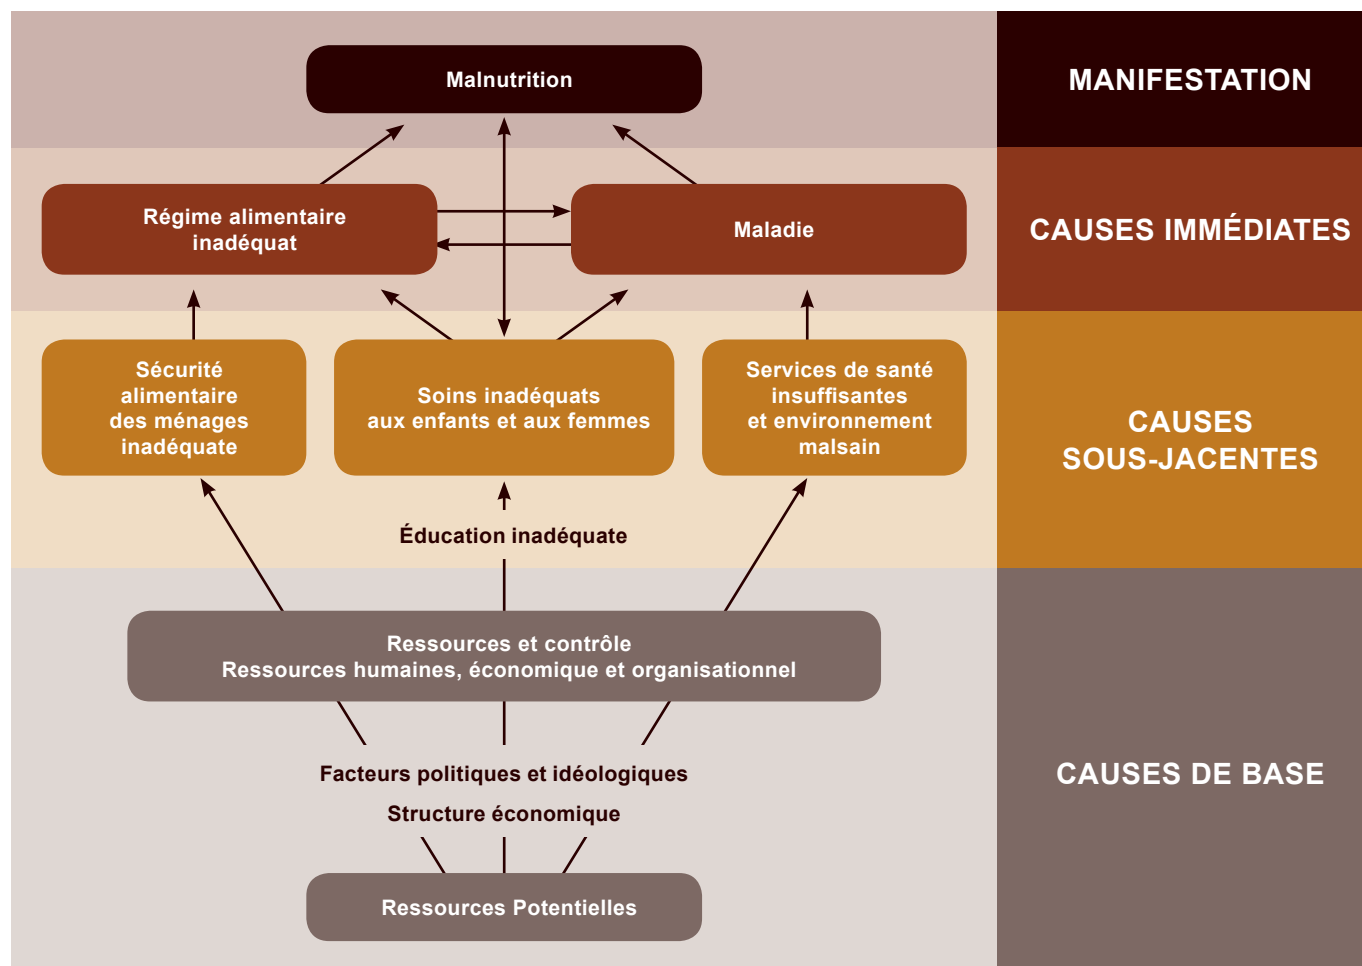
Malnutrition

MANIFESTATION

Régime alimentaire inadéquat

Maladie

CAUSES IMMÉDIATES

Sécurité alimentaire des ménages inadéquate

Soins inadéquats aux enfants et aux femmes

Services de santé insuffisantes et environnement malsain

CAUSES SOUS-JACENTES

Éducation inadéquate

Ressources et contrôle
Ressources humaines, économique et organisationnel

Facteurs politiques et idéologiques

Structure économique

Ressources Potentielles

CAUSES DE BASE